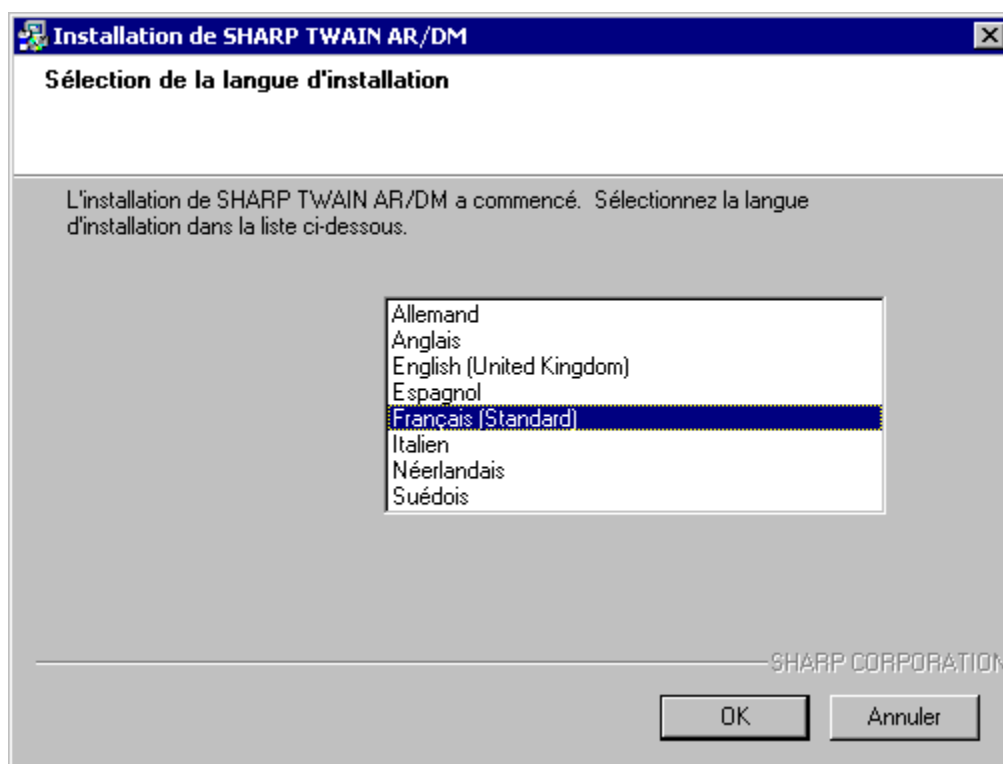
Installation de SHARP TWAIN AR/DM

Sélection de la langue d'installation

L'installation de SHARP TWAIN AR/DM a commencé. Sélectionnez la langue d'installation dans la liste ci-dessous.

Allemand
Anglais
English (United Kingdom)
Espagnol
Français (Standard)
Italien
Néerlandais
Suédois

SHARP CORPORATION

OK

Annuler